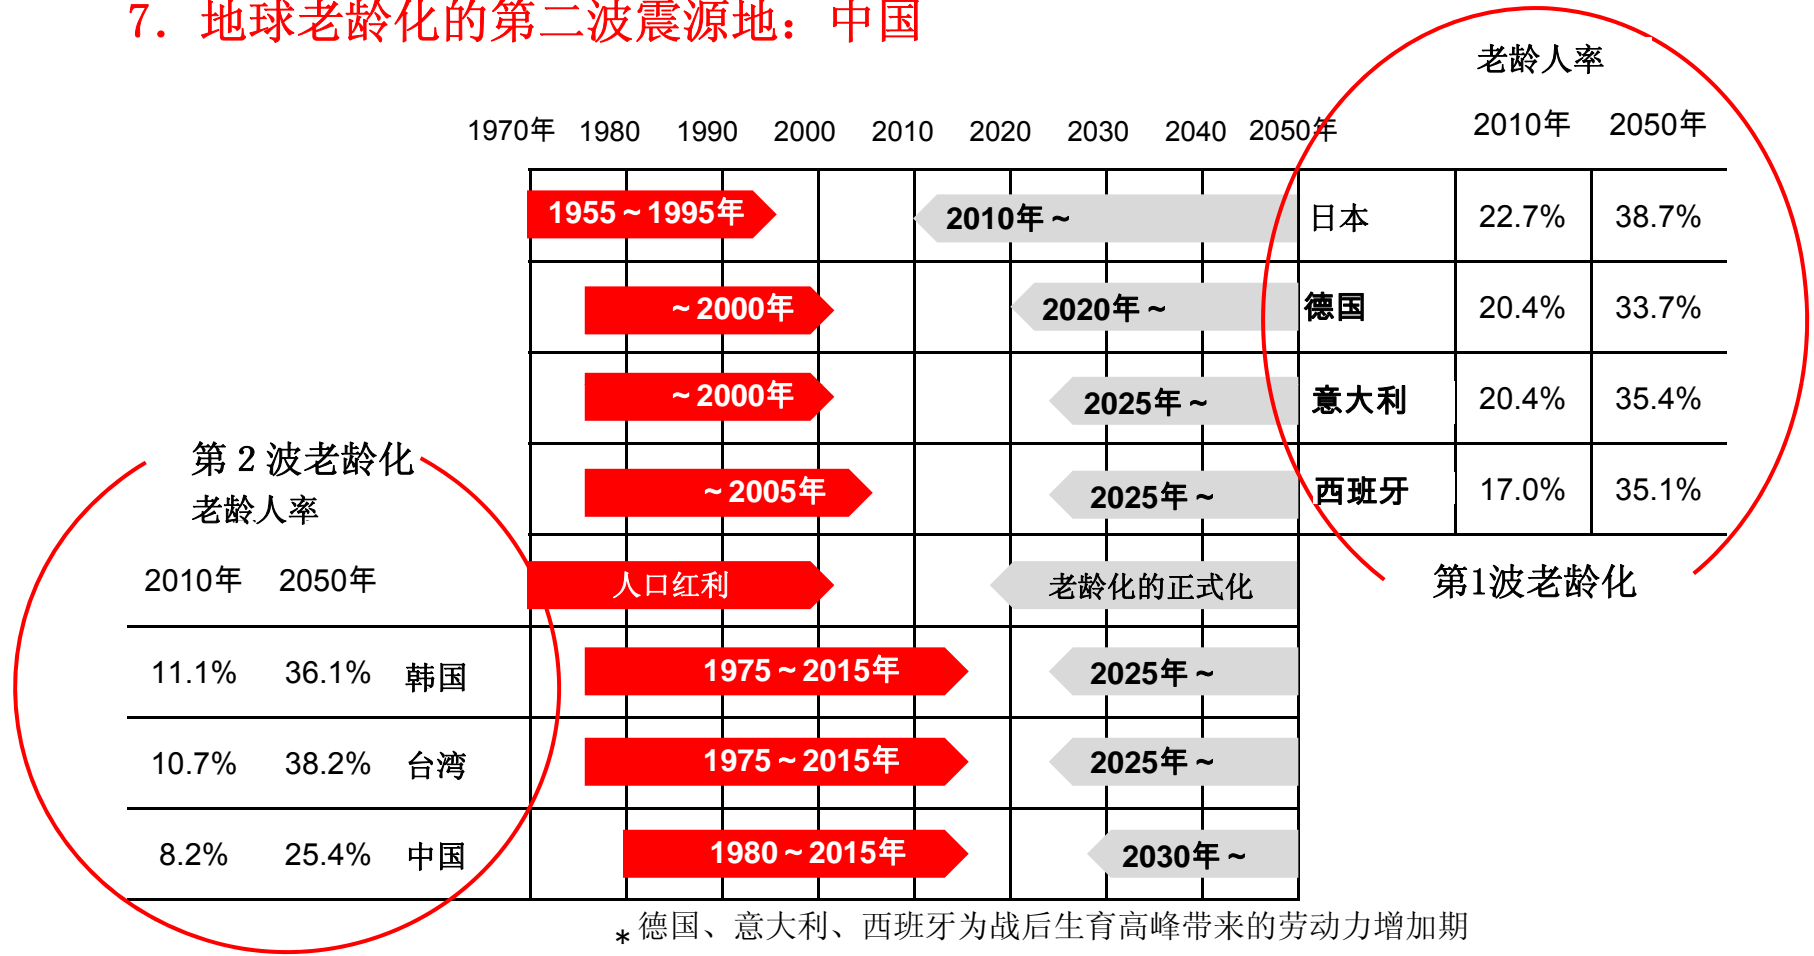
7．地球老龄化的第二波震源地：中国

老龄人率

| 1970年 | 1980 | 1990 | 2000 | 2010 | 2020 | 2030 | 2040 | 2050年 | | 2010年 | 2050年 |
|---|---|---|---|---|---|---|---|---|---|---|---|
| 1955～1995年 | | | | 2010年～ | | | | | 日本 | 22.7% | 38.7% |
| ～2000年 | | | | 2020年～ | | | | | 德国 | 20.4% | 33.7% |
| ～2000年 | | | | 2025年～ | | | | | 意大利 | 20.4% | 35.4% |
| ～2005年 | | | | 2025年～ | | | | | 西班牙 | 17.0% | 35.1% |

第1波老龄化

第 2 波老龄化
老龄人率

| 2010年 | 2050年 | | | |
|---|---|---|---|---|
| | | | 人口红利 | 老龄化的正式化 |
| 11.1% | 36.1% | 韩国 | 1975～2015年 | 2025年～ |
| 10.7% | 38.2% | 台湾 | 1975～2015年 | 2025年～ |
| 8.2% | 25.4% | 中国 | 1980～2015年 | 2030年～ |

＊德国、意大利、西班牙为战后生育高峰带来的劳动力增加期